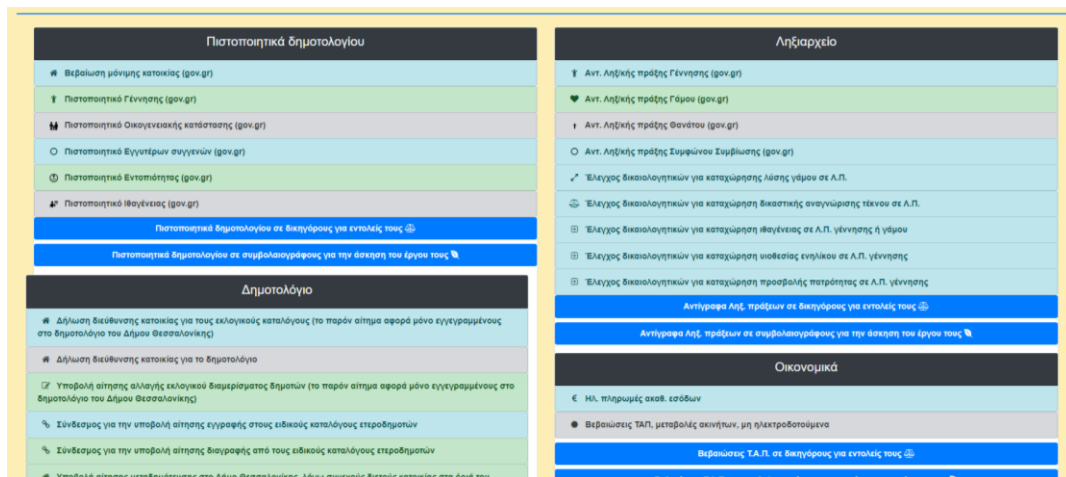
Πιστοποιητικά δημοτολογίου

Βεβαίωση μόνιμης κατοικίας (gov.gr)

Πιστοποιητικό Γέννησης (gov.gr)

Πιστοποιητικό Οικογενειακής κατάστασης (gov.gr)

Πιστοποιητικό Εγγυτέρων συγγενών (gov.gr)

Πιστοποιητικό Εντοπιότητας (gov.gr)

Πιστοποιητικό Ιθαγένειας (gov.gr)

Πιστοποιητικά δημοτολογίου σε δικηγόρους για εντολές τους

Πιστοποιητικά δημοτολογίου σε συμβολαιογράφους για την άσκηση του έργου τους

Δημοτολόγιο

Δήλωση διεύθυνσης κατοικίας για τους εκλογικούς καταλόγους (το παρόν αίτημα αφορά μόνο εγγεγραμμένους στο δημοτολόγιο του Δήμου Θεσσαλονίκης)

Δήλωση διεύθυνσης κατοικίας για το δημοτολόγιο

Υποβολή αίτησης αλλαγής εκλογικού διαμερίσματος δημοτών (το παρόν αίτημα αφορά μόνο εγγεγραμμένους στο δημοτολόγιο του Δήμου Θεσσαλονίκης)

Σύνδεσμος για την υποβολή αίτησης εγγραφής στους ειδικούς καταλόγους ετεροδημοτών

Σύνδεσμος για την υποβολή αίτησης διαγραφής από τους ειδικούς καταλόγους ετεροδημοτών

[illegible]

Ληξιαρχείο

Αντ. Ληξ/κής πράξης Γέννησης (gov.gr)

Αντ. Ληξ/κής πράξης Γάμου (gov.gr)

Αντ. Ληξ/κής πράξης Θανάτου (gov.gr)

Αντ. Ληξ/κής πράξης Συμφώνου Συμβίωσης (gov.gr)

Έλεγχος δικαιολογητικών για καταχώρησης λύσης γάμου σε Λ.Π.

Έλεγχος δικαιολογητικών για καταχώρηση δικαστικής αναγνώρισης τέκνου σε Λ.Π.

Έλεγχος δικαιολογητικών για καταχώρηση ιθαγένειας σε Λ.Π. γέννησης ή γάμου

Έλεγχος δικαιολογητικών για καταχώρηση υιοθεσίας ενηλίκου σε Λ.Π. γέννησης

Έλεγχος δικαιολογητικών για καταχώρηση προσβολής πατρότητας σε Λ.Π. γέννησης

Αντίγραφα Ληξ. πράξεων σε δικηγόρους για εντολές τους

Αντίγραφα Ληξ. πράξεων σε συμβολαιογράφους για την άσκηση του έργου τους

Οικονομικά

Ηλ. πληρωμές ακαθ. εσόδων

Βεβαιώσεις ΤΑΠ, μεταβολές ακινήτων, μη ηλεκτροδοτούμενα

Βεβαιώσεις Τ.Α.Π. σε δικηγόρους για εντολές τους